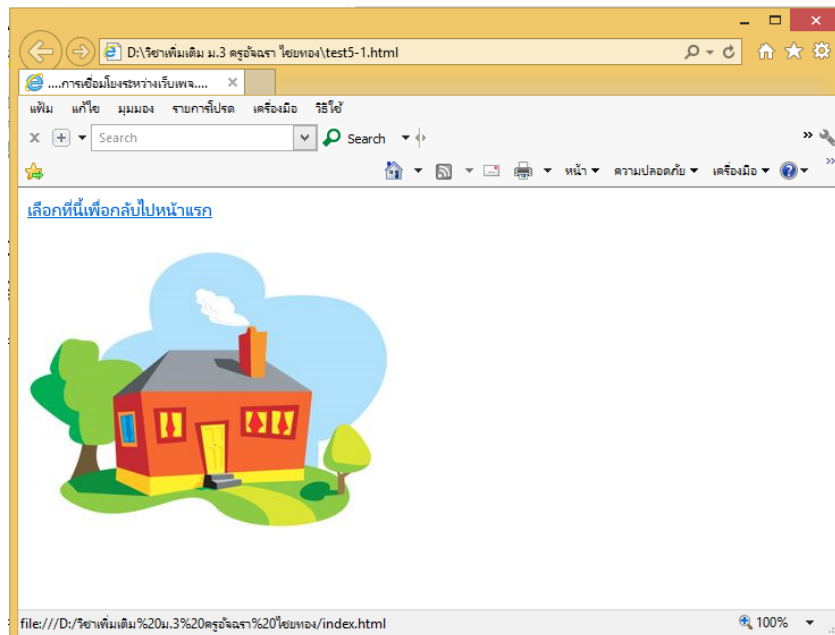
D:\วิชาเพิ่มเติม ม.3 ครูอัจฉรา ไชยทอง\test5-1.html

....การเชื่อมโยงระหว่างเว็บเพจ....

แฟ้ม แก้ไข มุมมอง รายการโปรด เครื่องมือ วิธีใช้

Search

Search

หน้า ความปลอดภัย เครื่องมือ

เลือกที่นี้เพื่อกลับไปหน้าแรก

file:///D:/วิชาเพิ่มเติม%20ม.3%20ครูอัจฉรา%20ไชยทอง/index.html

100%